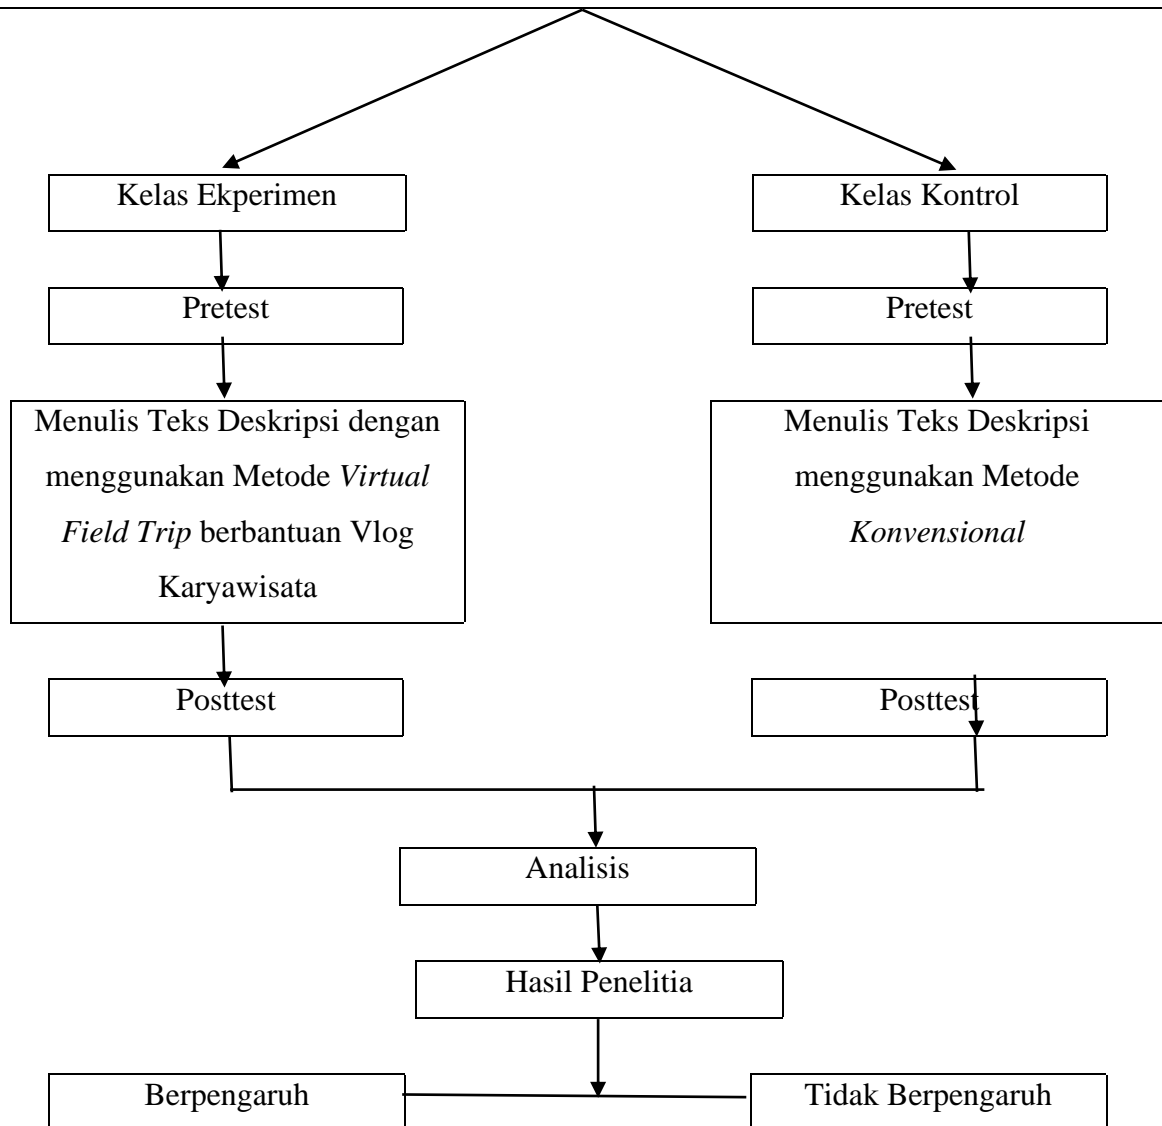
Kelas Ekperimen

Kelas Kontrol

Pretest

Pretest

Menulis Teks Deskripsi dengan menggunakan Metode *Virtual Field Trip* berbantuan Vlog Karyawisata

Menulis Teks Deskripsi menggunakan Metode *Konvensional*

Posttest

Posttest

Analisis

Hasil Penelitia

Berpengaruh

Tidak Berpengaruh